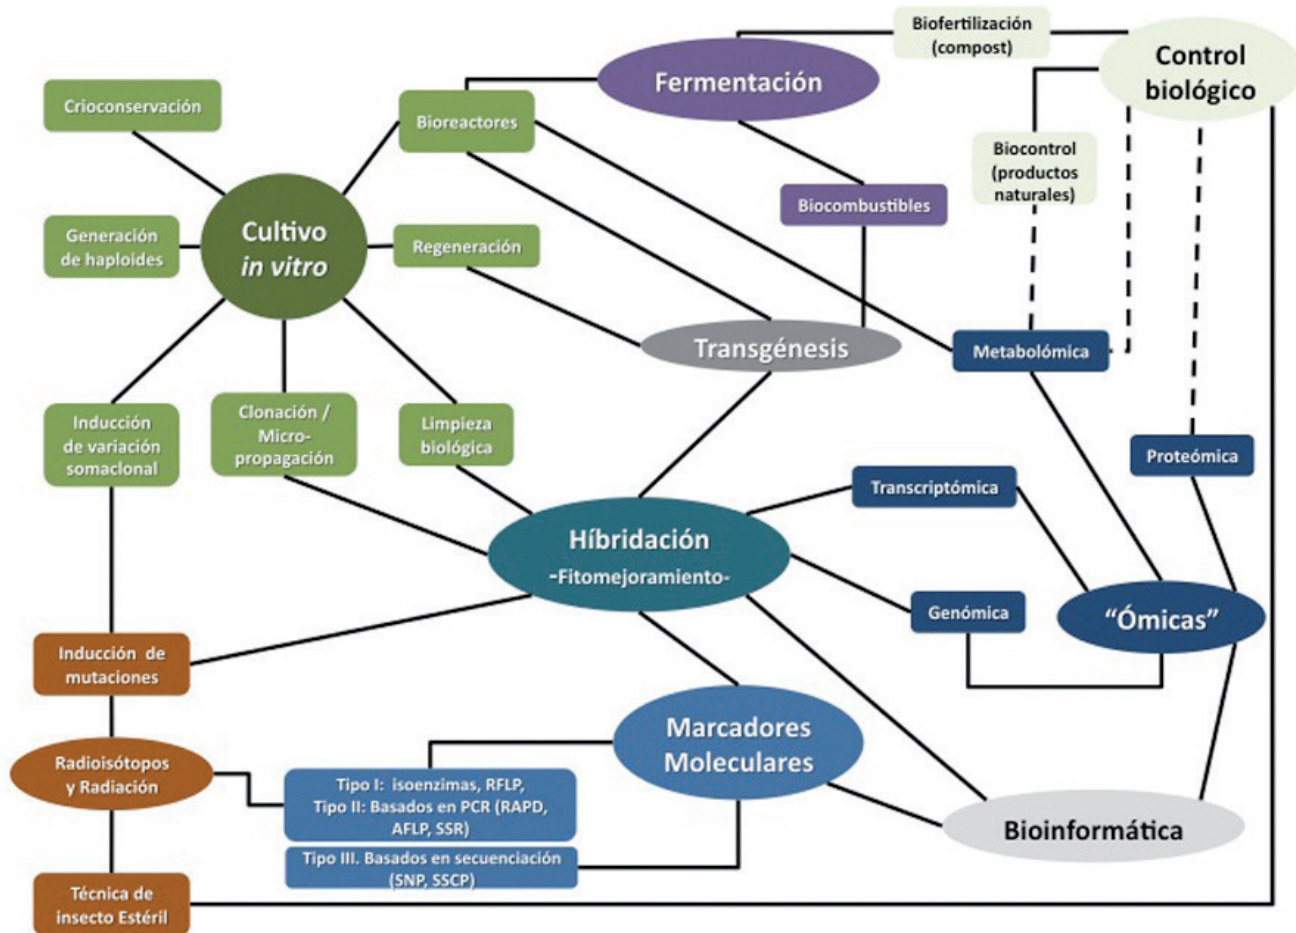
Biofertilización (compost)

Control biológico

Fermentación

Crioconservación

Bioreactores

Biocontrol (productos naturales)

Biocombustibles

Generación de haploides

Cultivo *in vitro*

Regeneración

Transgénesis

Metabolómica

Inducción de variación somaclonal

Clonación / Micro-propagación

Limpieza biológica

Proteómica

Transcriptómica

Híbridación -Fitomejoramiento-

Genómica

"Ómicas"

Inducción de mutaciones

Marcadores Moleculares

Radioisótopos y Radiación

Tipo I: isoenzimas, RFLP, Tipo II: Basados en PCR (RAPD, AFLP, SSR)

Bioinformática

Tipo III. Basados en secuenciación (SNP, SSCP)

Técnica de insecto Estéril